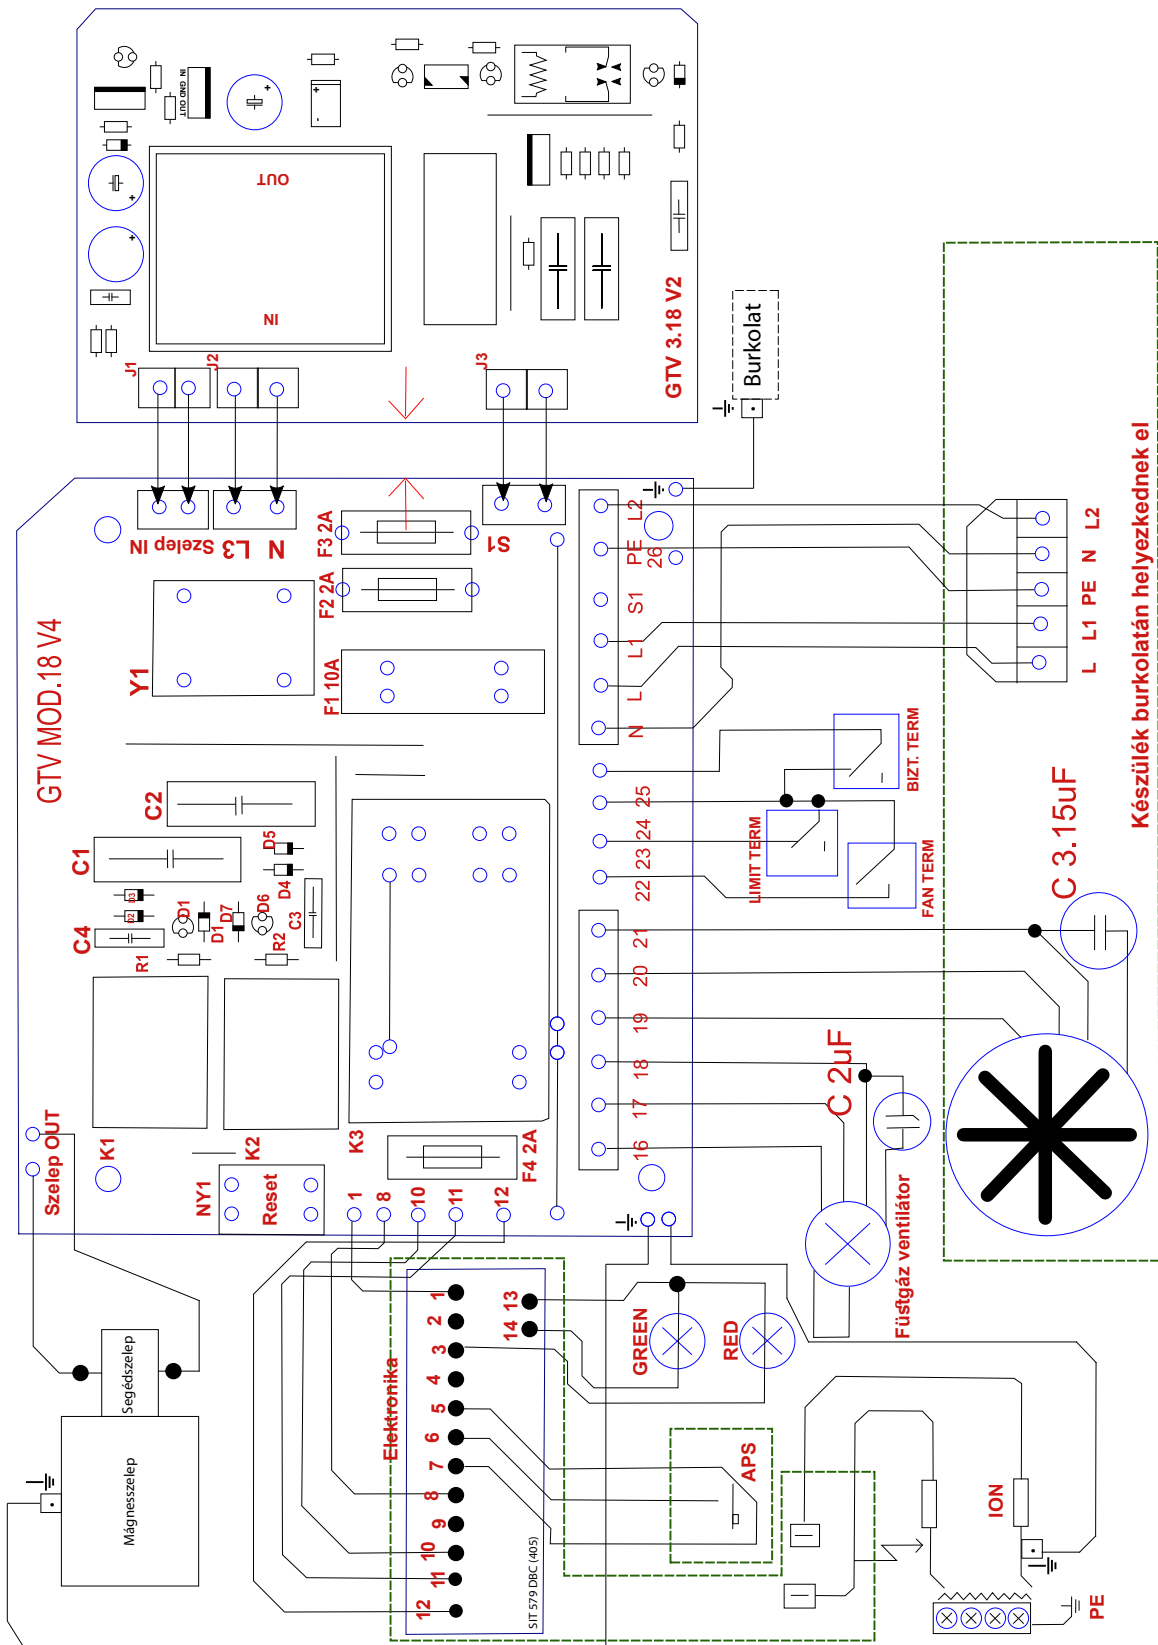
OUT
IN
J1
J2
J3
GTV 3.18 V2
Burkolat
Szelep IN
L3
N
F3 2A
S1
L2
PE
26
S1
L1
L
N
L2
N
PE
L1
L
Készülék burkolatán helyezkednek el
GTV MOD.18 V4
Y1
F2 2A
F1 10A
C2
C1
C4
D5
D4
D3
D2
D1
D1
D7
D6
C3
R1
R2
25
24
23
22
BIZT. TERM
LIMIT TERM
FAN TERM
C 3.15uF
21
20
19
18
17
16
C 2uF
Füstgáz ventilátor
Szelep OUT
K1
K2
K3
F4 2A
NY1
Reset
1
8
10
11
12
Elektronika
1
2
3
4
5
6
7
8
9
10
11
12
14
13
GREEN
RED
APS
ION
PE
SIT 579 DBC (405)
Segédszelep
Mágnesszelep